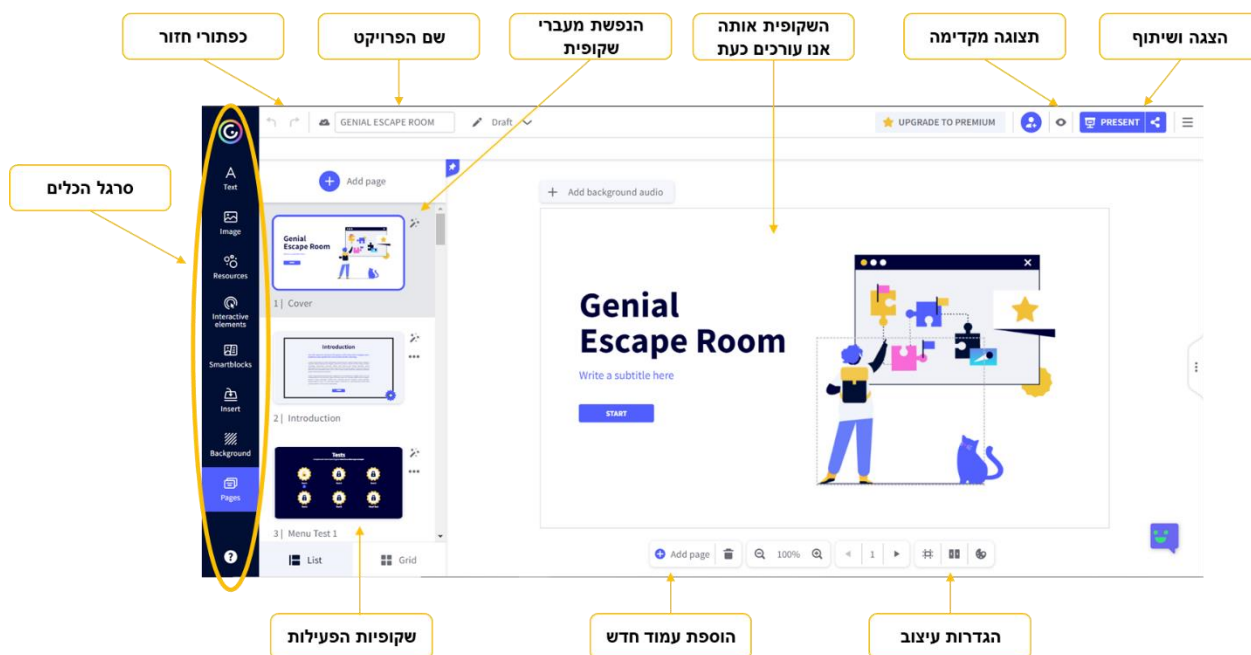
כפתורי חזור

שם הפרויקט

הנפשת מעברי שקופית

השקופית אותה אנו עורכים כעת

תצוגה מקדימה

הצגה ושיתוף

סרגל הכלים

GENIAL ESCAPE ROOM

Draft

UPGRADE TO PREMIUM

PRESENT

Add page

Add background audio

A Text

Image

Resources

Interactive elements

Smartblocks

Insert

Background

Pages

Genial Escape Room

1 | Cover

Introduction

2 | Introduction

Tests

3 | Menu Test 1

List

Grid

Genial Escape Room

Write a subtitle here

START

Add page

100%

1

שקופיות הפעילות

הוספת עמוד חדש

הגדרות עיצוב